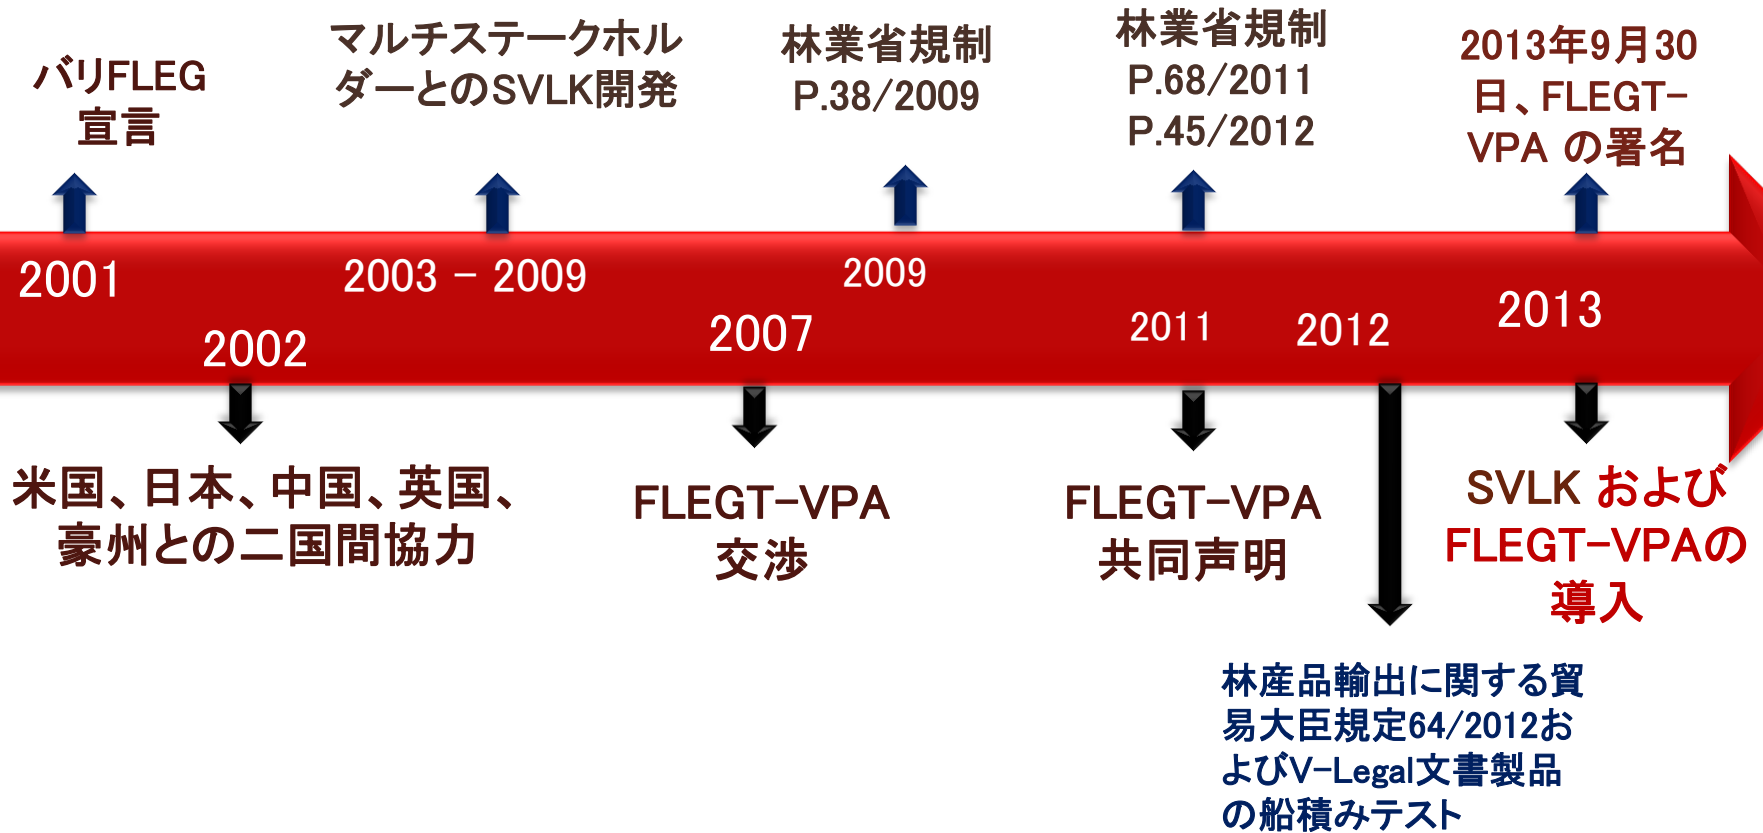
バリFLEG宣言

マルチステークホルダーとのSVLK開発

林業省規制 P.38/2009

林業省規制 P.68/2011 P.45/2012

2013年9月30日、FLEGT-VPA の署名

2001

2003 - 2009

2009

2002

2007

2011

2012

2013

米国、日本、中国、英国、豪州との二国間協力

FLEGT-VPA 交渉

FLEGT-VPA 共同声明

SVLK および FLEGT-VPAの導入

林産品輸出に関する貿易大臣規定64/2012およびV-Legal文書製品の船積みテスト